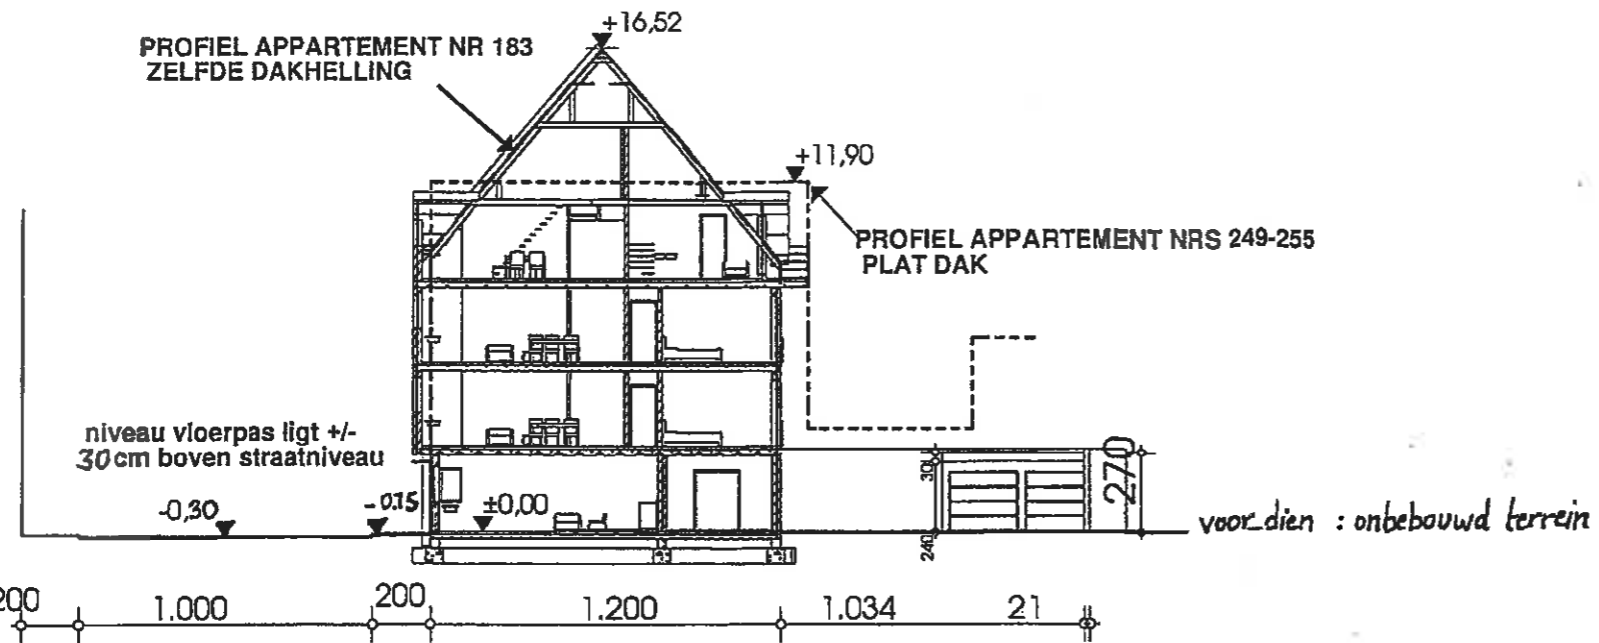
+16,52

PROFIEL APPARTEMENT NR 183
ZELFDE DAKHELLING

+11,90

PROFIEL APPARTEMENT NRS 249-255
PLAT DAK

niveau vloerpas ligt +/- 30cm boven straatniveau

-0,30
-0,15
±0,00

30
270
240

voor dien : onbebouwd terrein

200 1.000 200 1.200 1.034 21